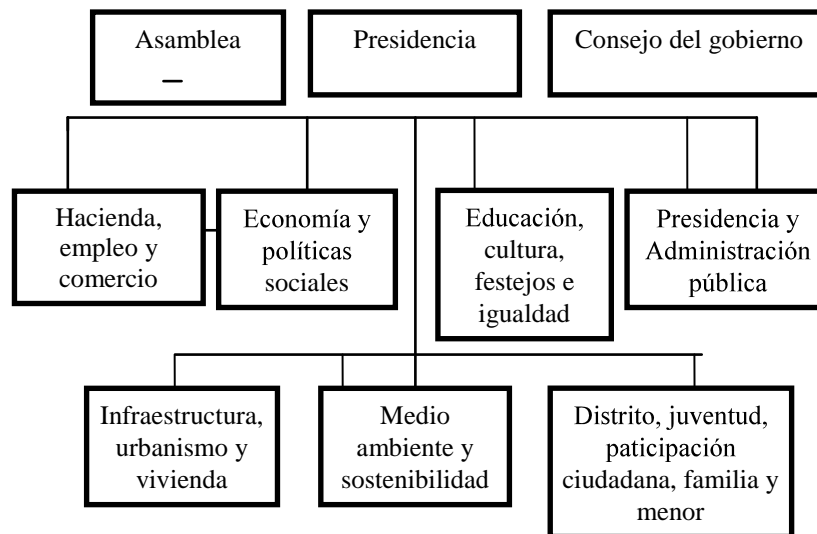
Asamblea
–

Presidencia

Consejo del gobierno

Hacienda, empleo y comercio

Economía y políticas sociales

Educación, cultura, festejos e igualdad

Presidencia y Administración pública

Infraestructura, urbanismo y vivienda

Medio ambiente y sostenibilidad

Distrito, juventud, paticipación ciudadana, familia y menor